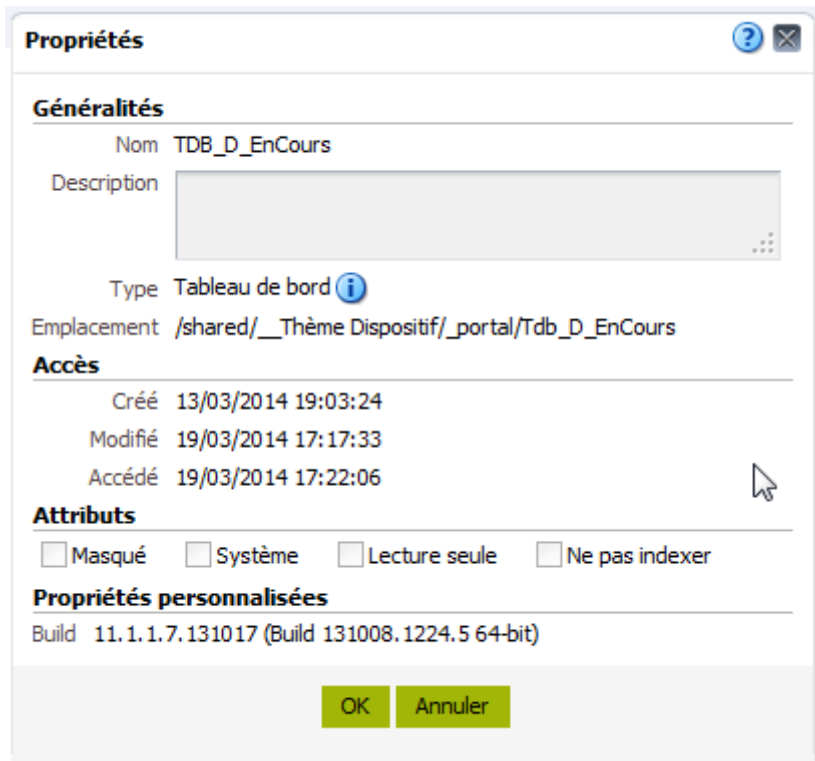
Propriétés

Généralités

Nom TDB_D_EnCours

Description

Type Tableau de bord

Emplacement /shared/__Thème Dispositif/_portal/Tdb_D_EnCours

Accès

Créé 13/03/2014 19:03:24

Modifié 19/03/2014 17:17:33

Accédé 19/03/2014 17:22:06

Attributs

Masqué Système Lecture seule Ne pas indexer

Propriétés personnalisées

Build 11.1.1.7.131017 (Build 131008.1224.5 64-bit)

OK Annuler